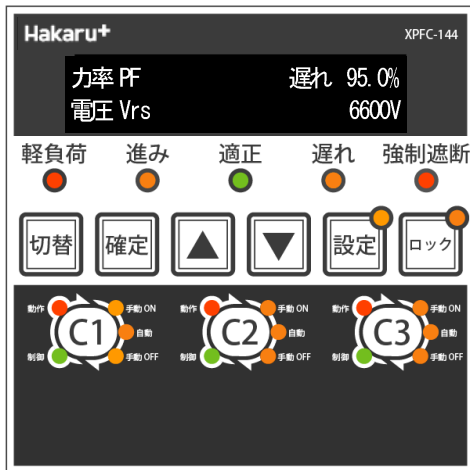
Hakaru+
XPFC-144

力率 PF 遅れ 95.0%
電圧 Vrs 6600V

軽負荷 進み 適正 遅れ 強制遮断

切替 確定 ▲ ▼ 設定 ロック

動作 手動 ON
C1 自動
制御 手動 OFF

動作 手動 ON
C2 自動
制御 手動 OFF

動作 手動 ON
C3 自動
制御 手動 OFF